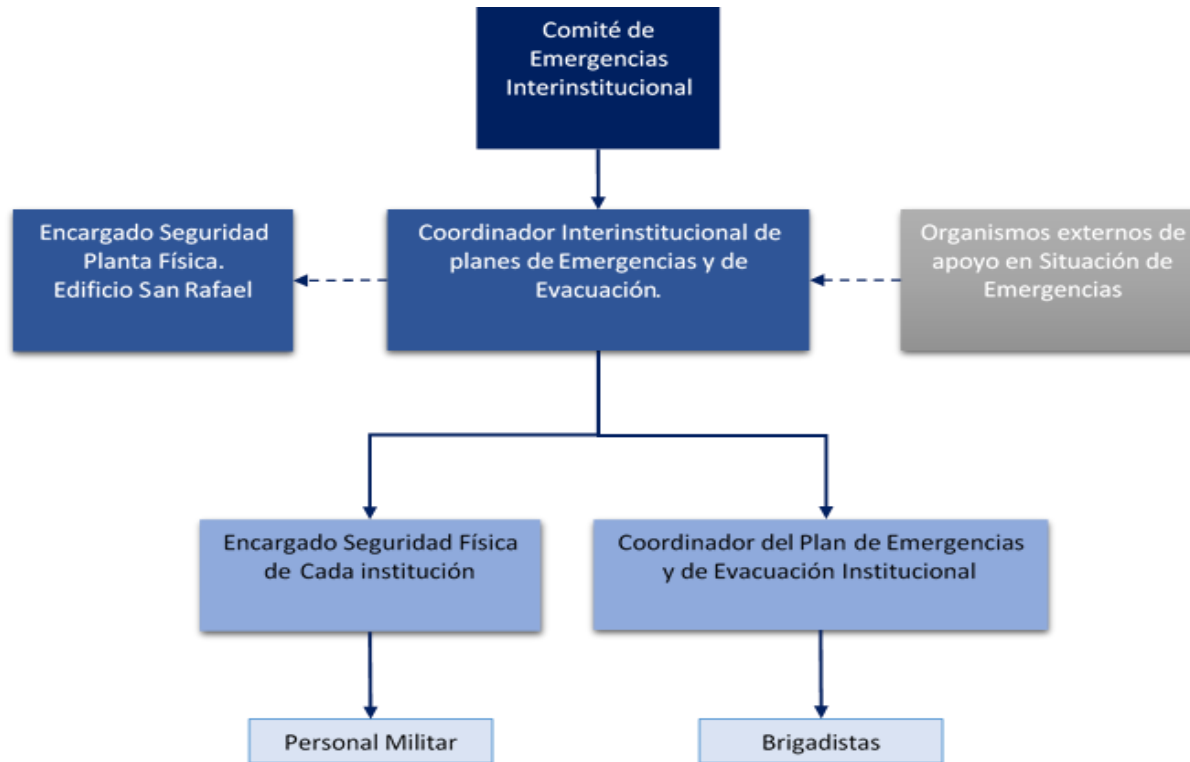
Comité de Emergencias Interinstitucional

Encargado Seguridad Planta Física. Edificio San Rafael

Coordinador Interinstitucional de planes de Emergencias y de Evacuación.

Organismos externos de apoyo en Situación de Emergencias

Encargado Seguridad Física de Cada institución

Coordinador del Plan de Emergencias y de Evacuación Institucional

Personal Militar

Brigadistas